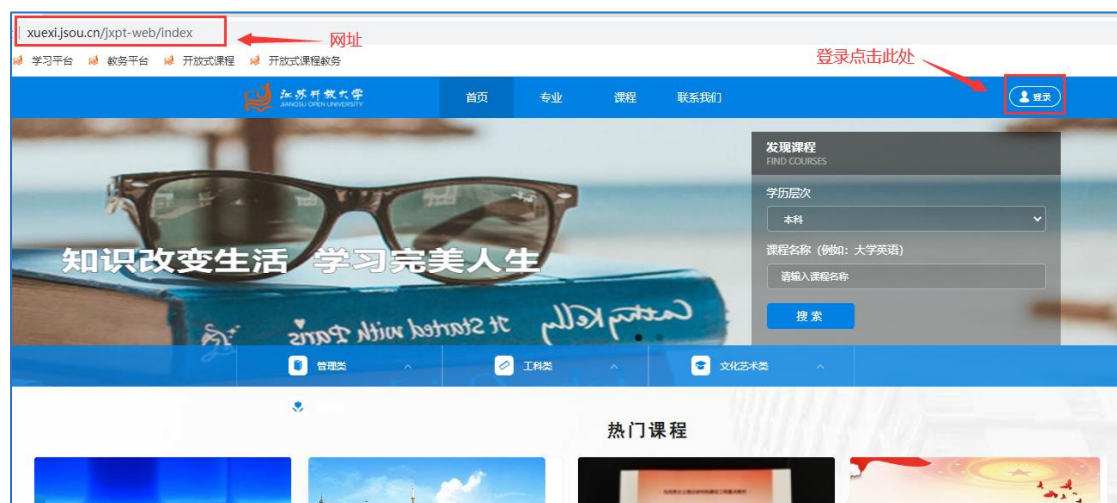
xuexi.jsou.cn/jxpt-web/index

网址

学习平台 教务平台 开放式课程 开放式课程教务

登录点击此处

江苏开放大学
JIANGSU OPEN UNIVERSITY

首页 专业 课程 联系我们

登录

发现课程
FIND COURSES

学历层次

本科

课程名称（例如：大学英语）

请输入课程名称

搜索

知识改变生活 学习完美人生

Cathy Kelly
It Started with Paris

管理类 工科类 文化艺术类

热门课程